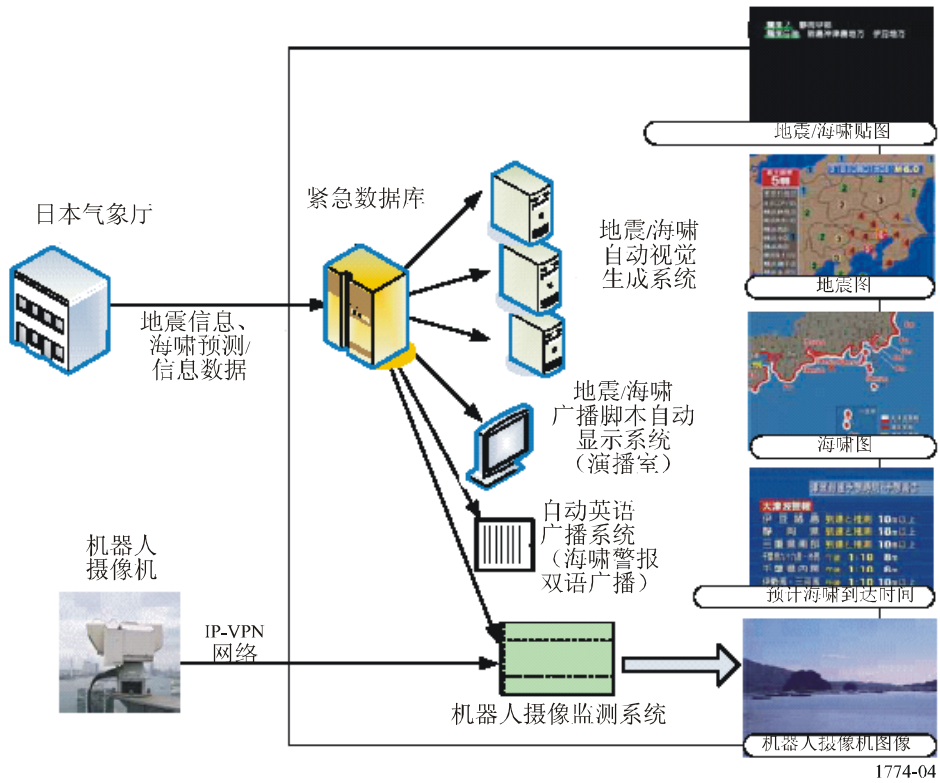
日本气象厅

地震信息、海啸预测/信息数据

紧急数据库

地震/海啸自动视觉生成系统

地震/海啸广播脚本自动显示系统（演播室）

自动英语广播系统（海啸警报双语广播）

机器人摄像机

IP-VPN网络

机器人摄像监测系统

地震/海啸贴图

地震图

海啸图

预计海啸到达时间

机器人摄像机图像

1774-04